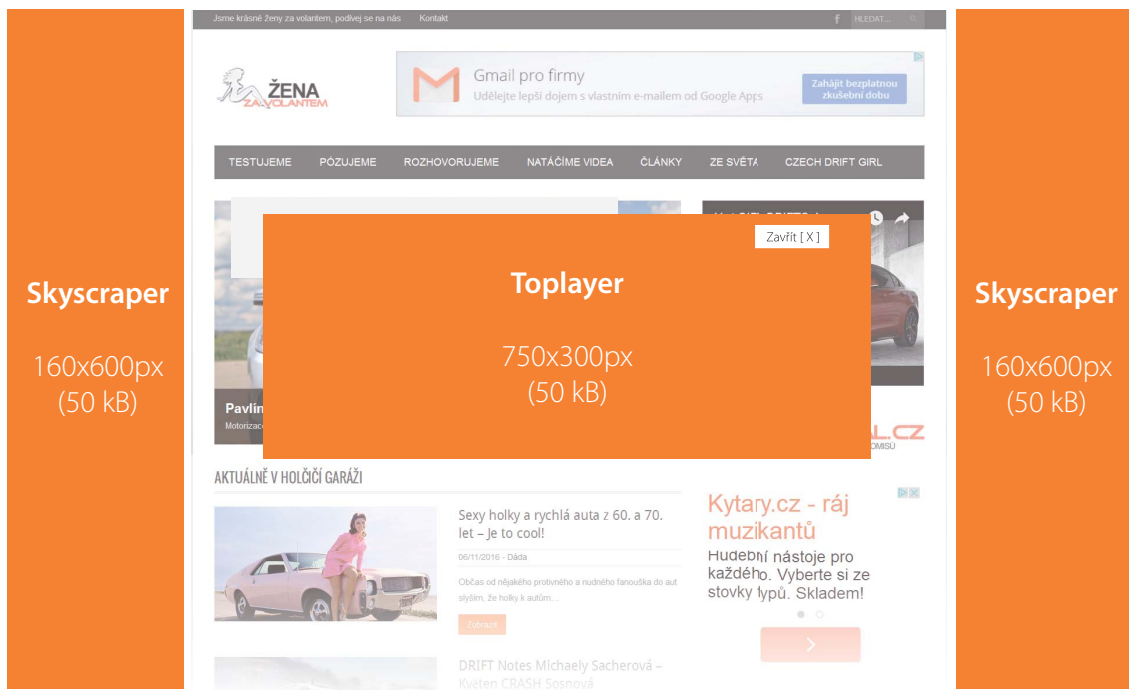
Skyscraper

160x600px
(50 kB)

Jsme krásné ženy za volantem, podívej se na nás   Kontakt   HLEDAT...

ŽENA ZA VOLANTEM

Gmail pro firmy
Udělejte lepší dojem s vlastním e-mailem od Google Apps
Zahájit bezplatnou zkušební dobu

TESTUJEME   POZUJEME   ROZHOVORUJEME   NATÁČÍME VIDEA   ČLÁNKY   ZE SVĚTA   CZECH DRIFT GIRL

Zavřít [ X ]

Toplayer

750x300px
(50 kB)

Pavlín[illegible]
Motorizac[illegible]

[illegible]L.CZ
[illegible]OMISU

AKTUÁLNĚ V HOLČIČÍ GARÁŽI

Sexy holky a rychlá auta z 60. a 70. let – Je to cool!
06/11/2016 - Dáda
Občas od nějakého protivného a nudného fanouška do aut slyšim, že holky k autům...
Zobrazit

DRIFT Notes Michaely Sacherová – Květen CRASH Sosnová

Kytary.cz - ráj muzikantů
Hudební nástoje pro každého. Vyberte si ze stovky typů. Skladem!

Skyscraper

160x600px
(50 kB)